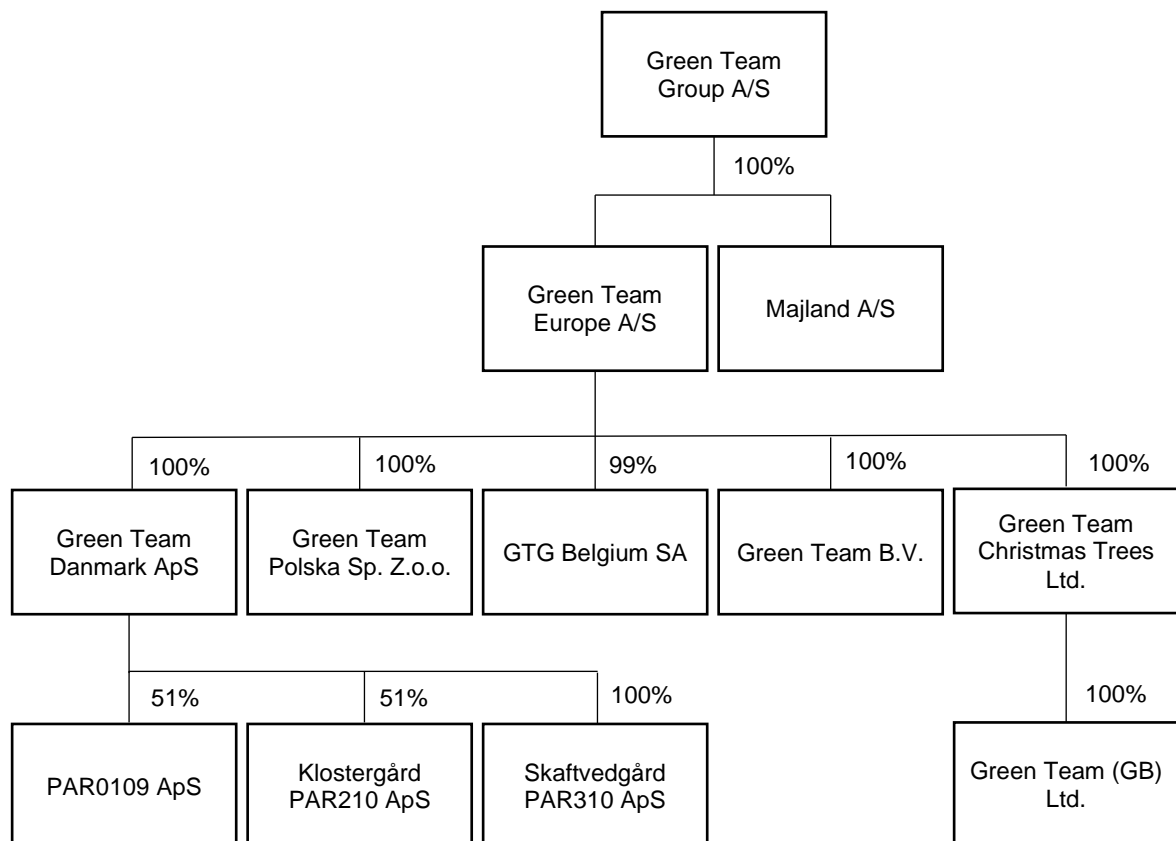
Green Team Group A/S

100%

Green Team Europe A/S

Majland A/S

100%

100%

99%

100%

100%

Green Team Danmark ApS

Green Team Polska Sp. Z.o.o.

GTG Belgium SA

Green Team B.V.

Green Team Christmas Trees Ltd.

51%

51%

100%

100%

PAR0109 ApS

Klostergård PAR210 ApS

Skaftvedgård PAR310 ApS

Green Team (GB) Ltd.